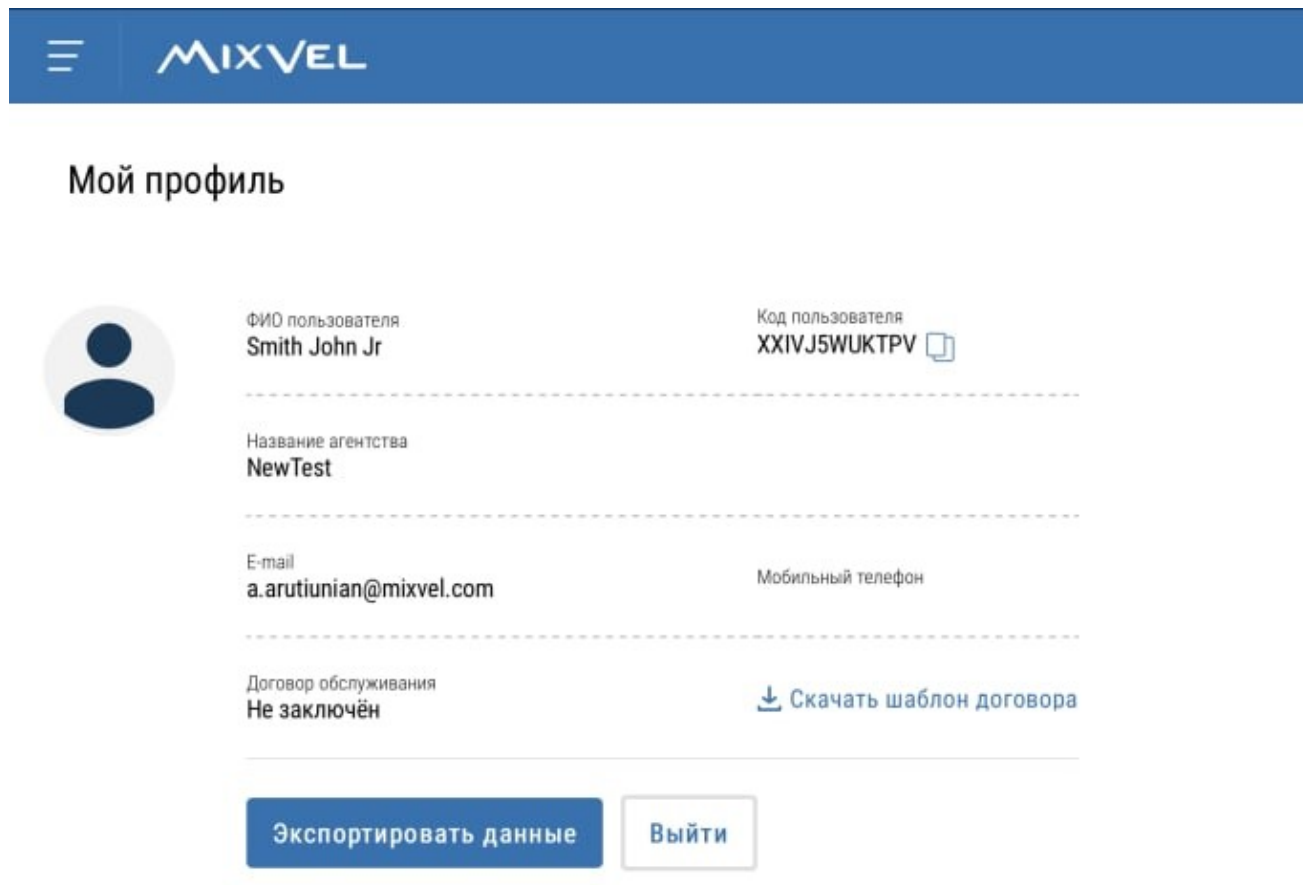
MIXVEL

Мой профиль

ФИО пользователя
Smith John Jr

Код пользователя
XXIVJ5WUKTPV

Название агентства
NewTest

E-mail
a.arutiunian@mixvel.com

Мобильный телефон

Договор обслуживания
Не заключён

Скачать шаблон договора

Экспортировать данные

Выйти